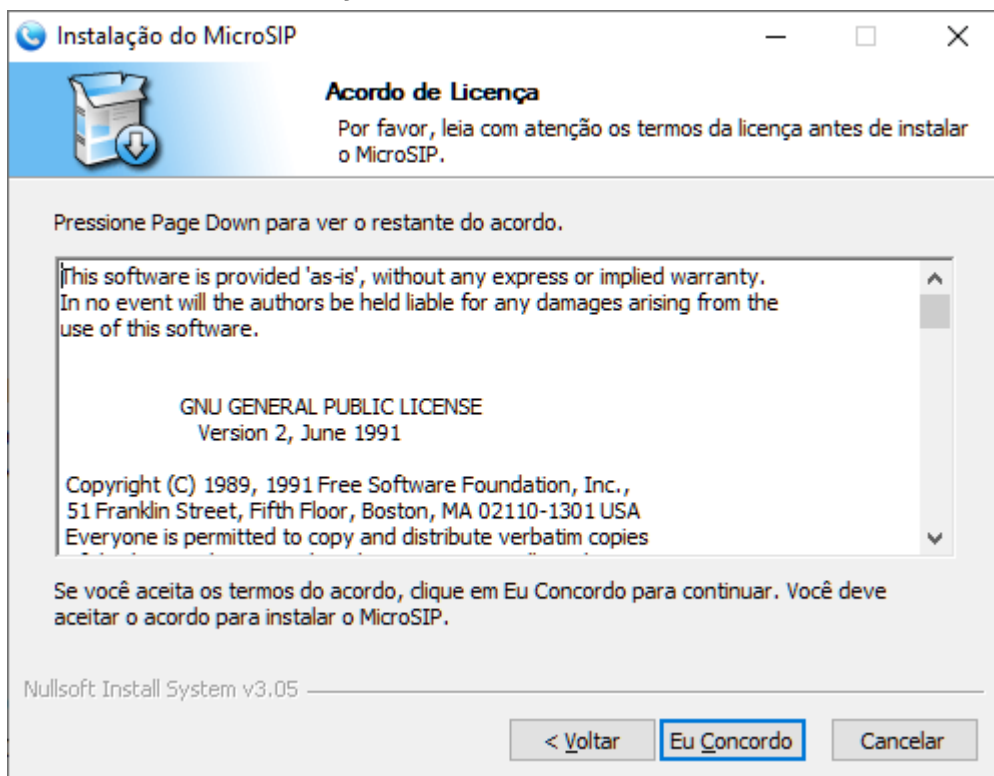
Instalação do MicroSIP

Acordo de Licença

Por favor, leia com atenção os termos da licença antes de instalar o MicroSIP.

Pressione Page Down para ver o restante do acordo.

This software is provided 'as-is', without any express or implied warranty. In no event will the authors be held liable for any damages arising from the use of this software.

GNU GENERAL PUBLIC LICENSE
Version 2, June 1991

Copyright (C) 1989, 1991 Free Software Foundation, Inc.,
51 Franklin Street, Fifth Floor, Boston, MA 02110-1301 USA
Everyone is permitted to copy and distribute verbatim copies
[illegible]

Se você aceita os termos do acordo, clique em Eu Concordo para continuar. Você deve aceitar o acordo para instalar o MicroSIP.

Nullsoft Install System v3.05

< Voltar
Eu Concordo
Cancelar